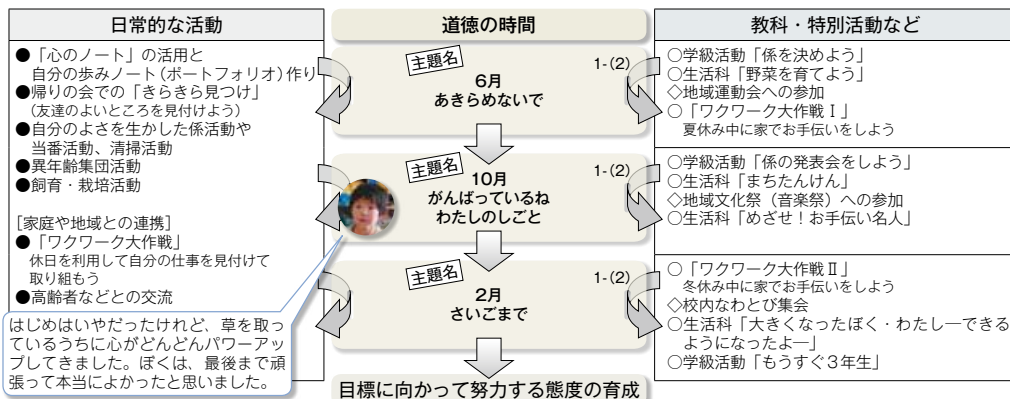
日常的な活動

●「心のノート」の活用と自分の歩みノート（ポートフォリオ）作り
●帰りの会での「きらきら見つけ」（友達のよいところを見付けよう）
●自分のよさを生かした係活動や当番活動、清掃活動
●異年齢集団活動
●飼育・栽培活動

［家庭や地域との連携］
●「ワクワーク大作戦」休日を利用して自分の仕事を見付けて取り組もう
●高齢者などとの交流

はじめはいやだったけれど、草を取っているうちに心がどんどんパワーアップしてきました。ぼくは、最後まで頑張って本当によかったと思いました。

道徳の時間

主題名
1-(2)
6月
あきらめないで

主題名
1-(2)
10月
がんばっているね
わたしのしごと

主題名
1-(2)
2月
さいごまで

目標に向かって努力する態度の育成

教科・特別活動など

○学級活動「係を決めよう」
○生活科「野菜を育てよう」
◇地域運動会への参加
○「ワクワーク大作戦Ⅰ」
夏休み中に家でお手伝いをしよう

○学級活動「係の発表会をしよう」
○生活科「まちたんけん」
◇地域文化祭（音楽祭）への参加
○生活科「めざせ！お手伝い名人」

○「ワクワーク大作戦Ⅱ」
冬休み中に家でお手伝いをしよう
◇校内なわとび集会
○生活科「大きくなったぼく・わたし一できるようになったよ一」
○学級活動「もうすぐ3年生」